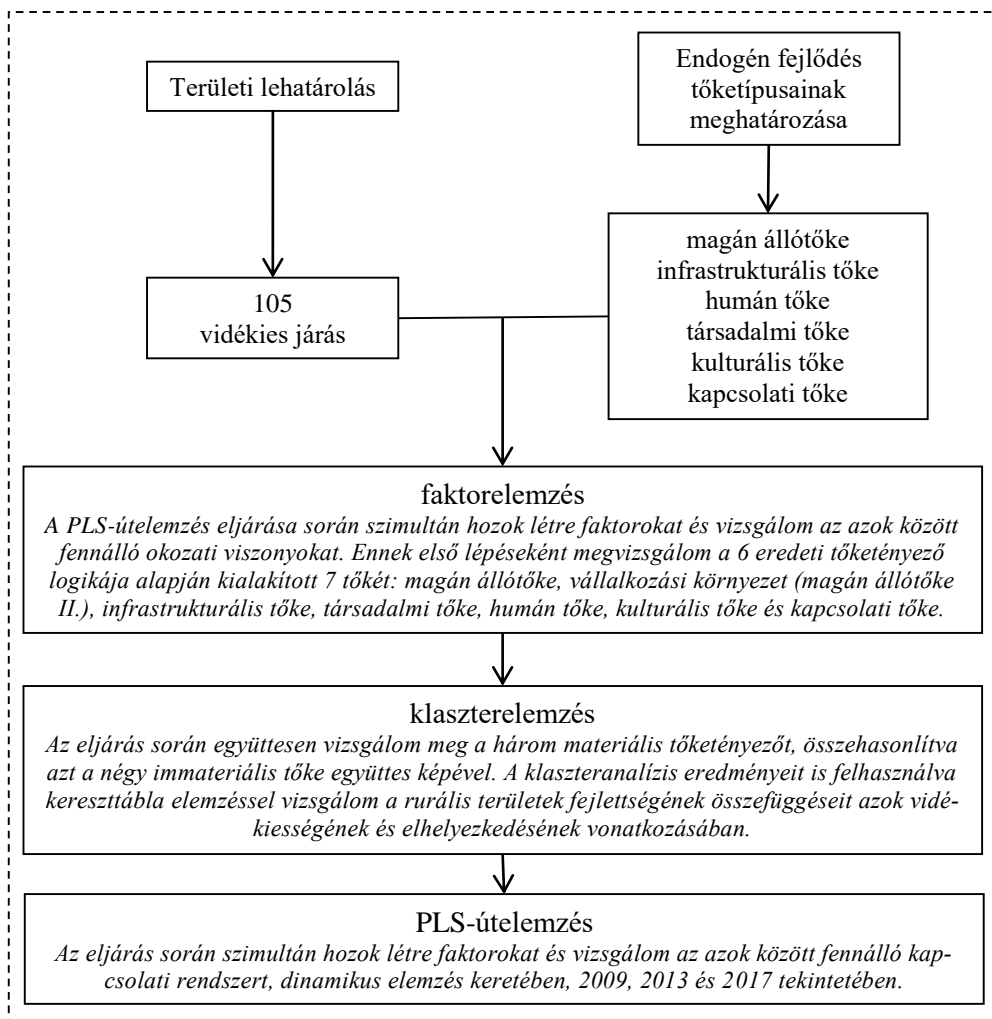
Területi lehatárolás

Endogén fejlődés tőketípusainak meghatározása

105 vidékies járás

magán állótőke
infrastrukturális tőke
humán tőke
társadalmi tőke
kulturális tőke
kapcsolati tőke

faktorelemzés
A PLS-útelemzés eljárása során szimultán hozok létre faktorokat és vizsgálom az azok között fennálló okozati viszonyokat. Ennek első lépéseként megvizsgálom a 6 eredeti tőketényező logikája alapján kialakított 7 tőkét: magán állótőke, vállalkozási környezet (magán állótőke II.), infrastrukturális tőke, társadalmi tőke, humán tőke, kulturális tőke és kapcsolati tőke.

klaszterelemzés
Az eljárás során együttesen vizsgálom meg a három materiális tőketényezőt, összehasonlítva azt a négy immateriális tőke együttes képével. A klaszteranalízis eredményeit is felhasználva kereszttábla elemzéssel vizsgálom a rurális területek fejlettségének összefüggéseit azok vidékiességének és elhelyezkedésének vonatkozásában.

PLS-útelemzés
Az eljárás során szimultán hozok létre faktorokat és vizsgálom az azok között fennálló kapcsolati rendszert, dinamikus elemzés keretében, 2009, 2013 és 2017 tekintetében.